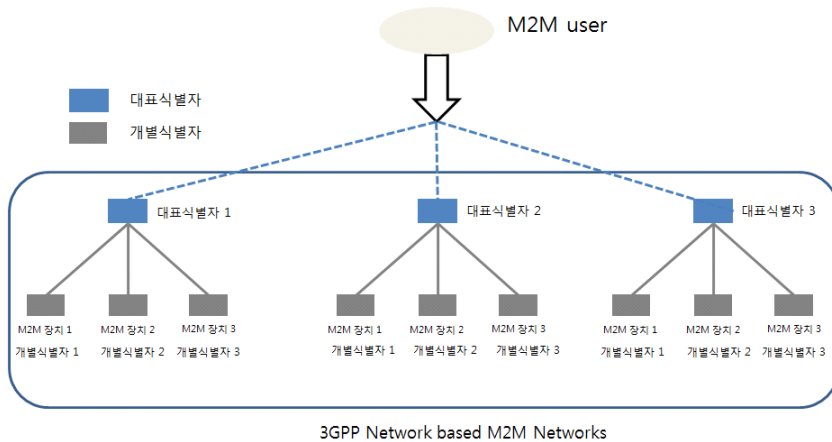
M2M user

대표식별자

개별식별자

대표식별자 1

대표식별자 2

대표식별자 3

M2M 장치 1
개별식별자 1

M2M 장치 2
개별식별자 2

M2M 장치 3
개별식별자 3

M2M 장치 1
개별식별자 1

M2M 장치 2
개별식별자 2

M2M 장치 3
개별식별자 3

M2M 장치 1
개별식별자 1

M2M 장치 2
개별식별자 2

M2M 장치 3
개별식별자 3

3GPP Network based M2M Networks